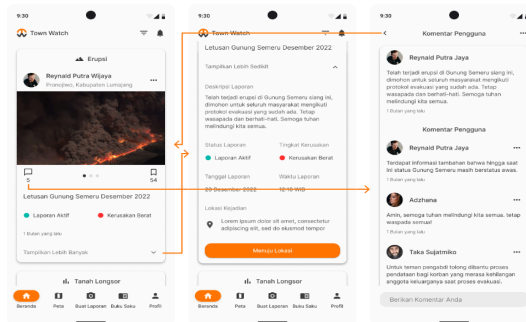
9:30

Town Watch

Erupsi

Reynald Putra Wijaya
Pronojiwo, Kabupaten Lumajang

5
54

Letusan Gunung Semeru Desember 2022

Laporan Aktif
Kerusakan Berat

1 Bulan yang lalu

Tampilkan Lebih Banyak

Tanah Longsor

Beranda
Peta
Buat Laporan
Buku Saku
Profil

9:30

Town Watch

Letusan Gunung Semeru Desember 2022

Tampilkan Lebih Sedikit

Deskripsi Laporan

Telah terjadi erupsi di Gunung Semeru siang ini, dimohon untuk seluruh masyarakat mengikuti protokol evakuasi yang sudah ada. Tetap waspada dan berhati-hati. Semoga tuhan melindungi kita semua.

Status Laporan
Laporan Aktif

Tingkat Kerusakan
Kerusakan Berat

Tanggal Laporan
20 Desember 2022

Waktu Laporan
12:10 WIB

Lokasi Kejadian

Lorem ipsum dolor sit amet, consectetur adipiscing elit, sed do eiusmod tempor

Menuju Lokasi

Tanah Longsor

Beranda
Peta
Buat Laporan
Buku Saku
Profil

9:30

Komentar Pengguna

Reynald Putra Jaya

Telah terjadi erupsi di Gunung Semeru siang ini, dimohon untuk seluruh masyarakat mengikuti protokol evakuasi yang sudah ada. Tetap waspada dan berhati-hati. Semoga tuhan melindungi kita semua.

1 Bulan yang lalu

Komentar Pengguna

Reynald Putra Jaya

Terdapat informasi tambahan bahwa hingga saat ini Gunung Semeru masih berstatus awas.

1 Bulan yang lalu

Azizhana

Amin, semoga tuhan melindungi kita semua. tetap waspada semua!

1 Bulan yang lalu

Taka Sujatmiko

Untuk teman pengabdi tolong dibantu proses pendataan bagi warga yang merasa kehilangan anggota keluarganya saat proses evakuasi.

1 Bulan yang lalu

Berikan Komentar Anda